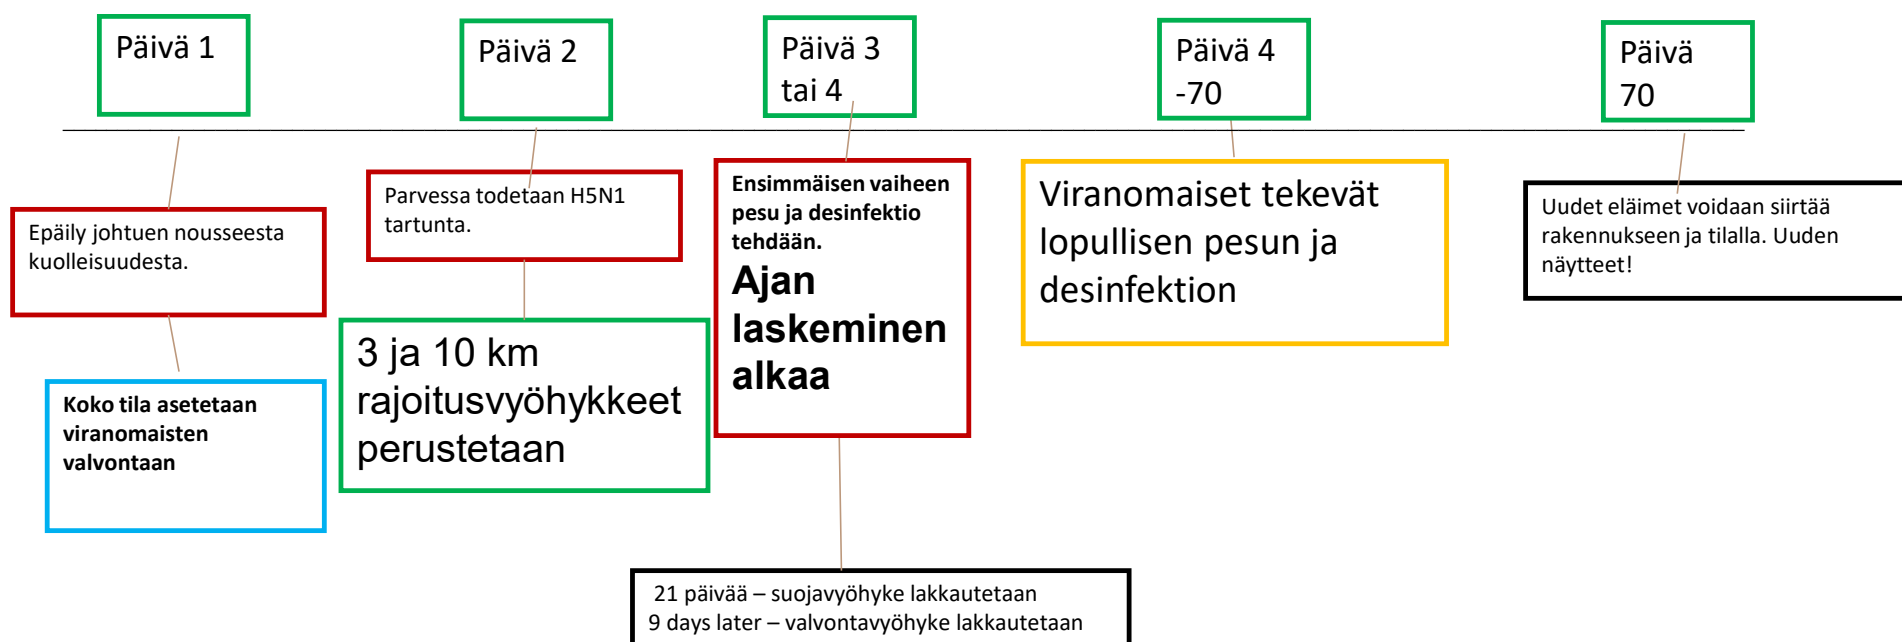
Päivä 1

Epäily johtuen nousseesta kuolleisuudesta.

Koko tila asetetaan viranomaisten valvontaan

Päivä 2

Parvessa todetaan H5N1 tartunta.

3 ja 10 km rajoitusvyöhykkeet perustetaan

Päivä 3 tai 4

Ensimmäisen vaiheen pesu ja desinfektio tehdään.

Ajan laskeminen alkaa

21 päivää – suojavyöhyke lakkautetaan
9 days later – valvontavyöhyke lakkautetaan

Päivä 4 -70

Viranomaiset tekevät lopullisen pesun ja desinfektion

Päivä 70

Uudet eläimet voidaan siirtää rakennukseen ja tilalla. Uuden näytteet!